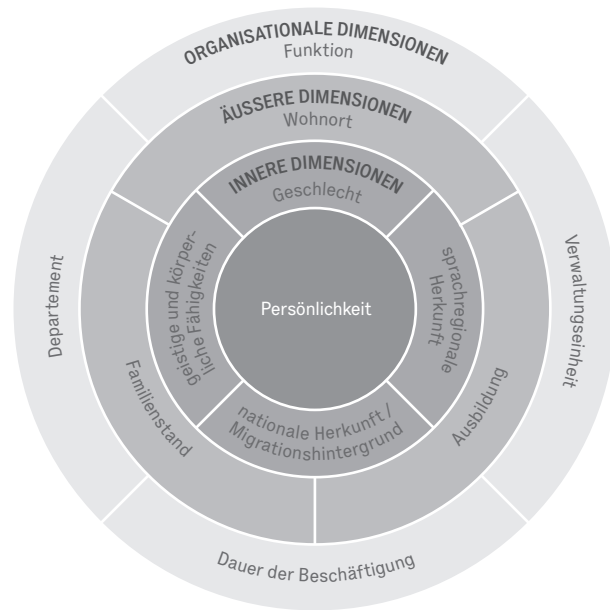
ORGANISATIONALE DIMENSIONEN
Funktion

ÄUSSERE DIMENSIONEN
Wohnort

INNERE DIMENSIONEN
Geschlecht

Persönlichkeit

geistige und körperliche Fähigkeiten

sprachregionale Herkunft

nationale Herkunft / Migrationshintergrund

Familienstand

Ausbildung

Departement

Verwaltungseinheit

Dauer der Beschäftigung